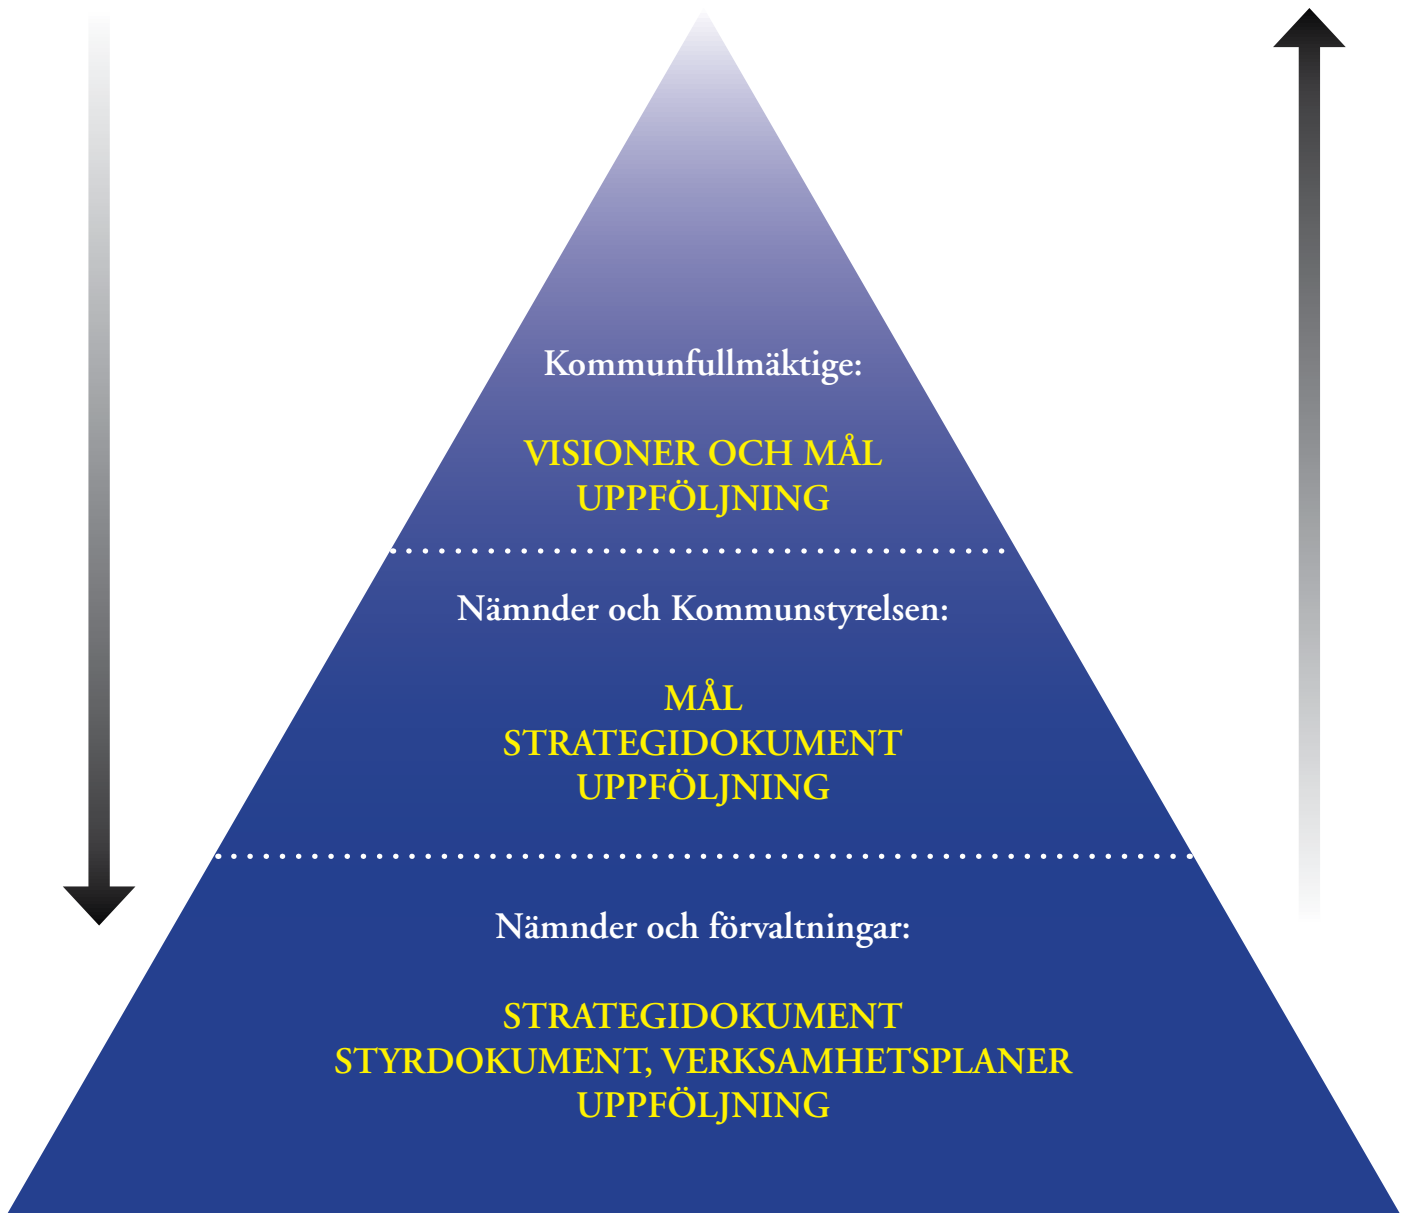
Kommunfullmäktige:

VISIONER OCH MÅL
UPPFÖLJNING

Nämnder och Kommunstyrelsen:

MÅL
STRATEGIDOKUMENT
UPPFÖLJNING

Nämnder och förvaltningar:

STRATEGIDOKUMENT
STYRDOKUMENT, VERKSAMHETSPLANER
UPPFÖLJNING